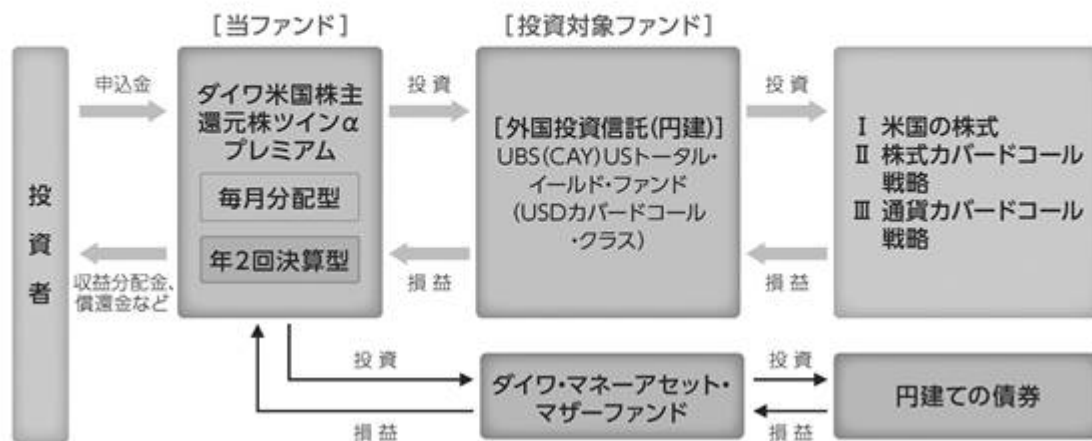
［当ファンド］

［投資対象ファンド］

投資者

申込金

収益分配金、償還金など

ダイワ米国株主還元株ツインα プレミアム

毎月分配型

年2回決算型

投資

損益

［外国投資信託(円建)］ UBS(CAY)USトータル・イールド・ファンド (USDカバードコール・クラス)

投資

損益

Ⅰ 米国の株式
Ⅱ 株式カバードコール戦略
Ⅲ 通貨カバードコール戦略

投資

損益

ダイワ・マネーアセット・マザーファンド

投資

損益

円建ての債券